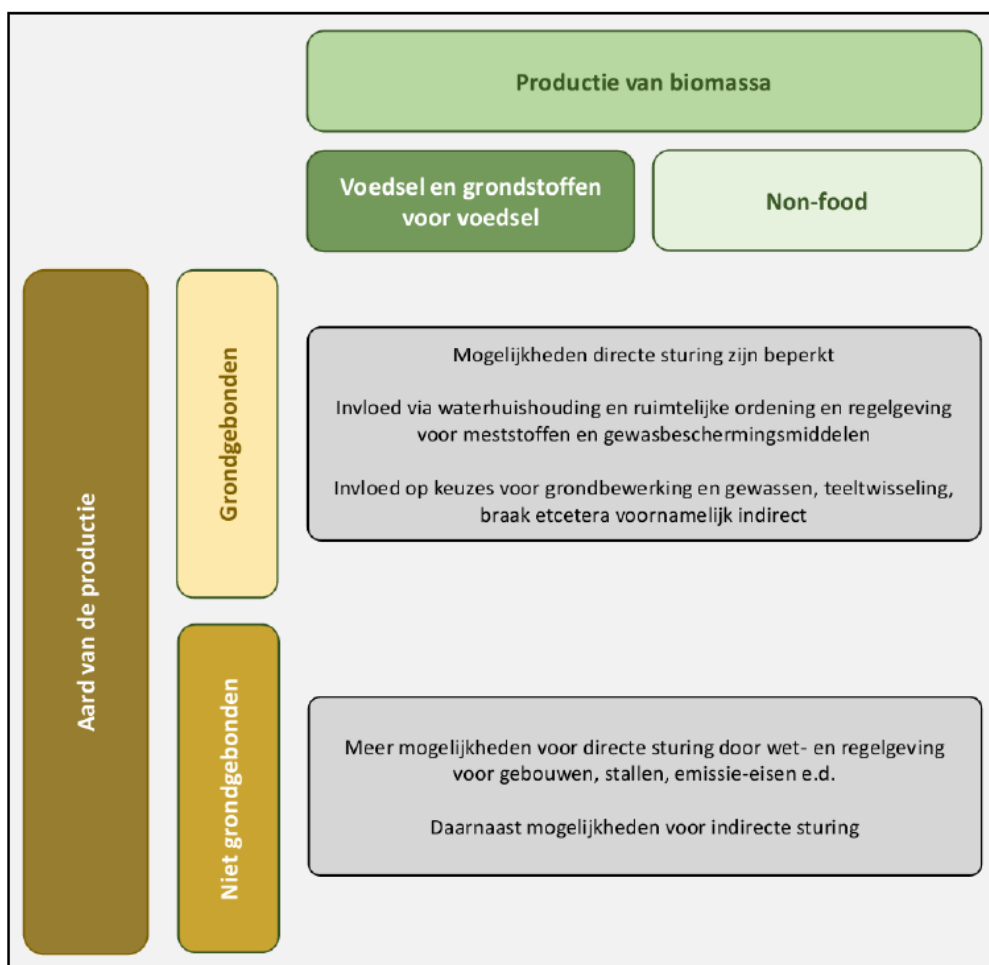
Productie van biomassa

Voedsel en grondstoffen voor voedsel

Non-food

Aard van de productie

Grondgebonden

Mogelijkheden directe sturing zijn beperkt

Invloed via waterhuishouding en ruimtelijke ordening en regelgeving voor meststoffen en gewasbeschermingsmiddelen

Invloed op keuzes voor grondbewerking en gewassen, teeltwisseling, braak etcetera voornamelijk indirect

Niet grondgebonden

Meer mogelijkheden voor directe sturing door wet- en regelgeving voor gebouwen, stallen, emissie-eisen e.d.

Daarnaast mogelijkheden voor indirecte sturing